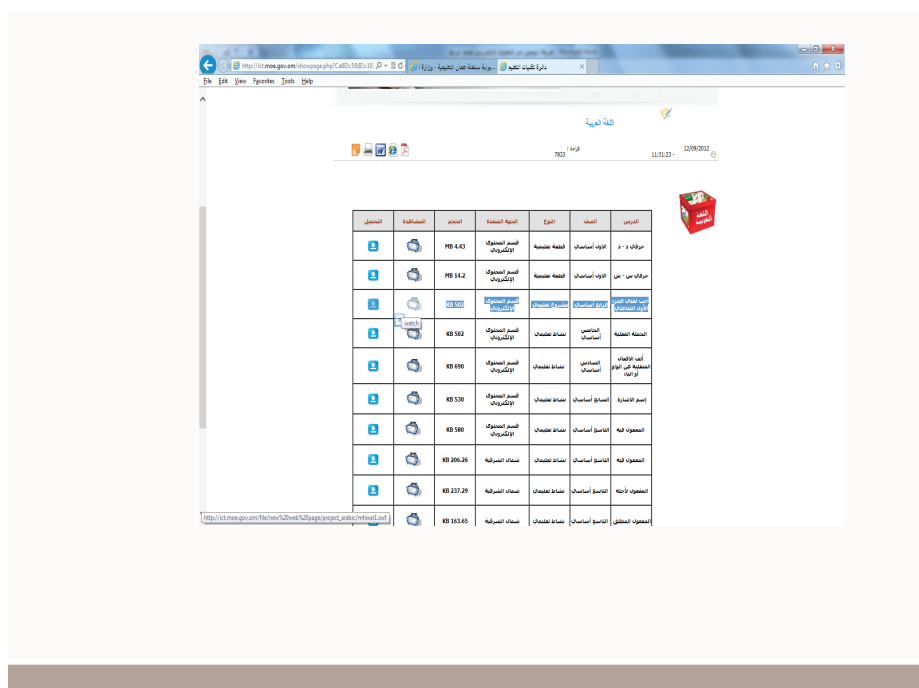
http://ict.moe.gov.om/showpage.php?CatID=58ID=10
دائرة تقنيات التعليم
بوابة سلطنة عمان التعليمية - وزارة
File Edit View Favorites Tools Help

اللغة العربية

12/09/2012 11:31:23 -
قراءة 7833

| الدرس | الصف | النوع | الجهة المنفذة | الحجم | المشاهدة | التحميل |
|---|---|---|---|---|---|---|
| حرفي د - ذ | الأول أساسي | قطعة تعليمية | قسم المحتوى الإلكتروني | MB 4.43 | | |
| حرفي س - ش | الأول أساسي | قطعة تعليمية | قسم المحتوى الإلكتروني | MB 14.2 | | |
| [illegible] | الرابع أساسي | مشروع تعليمي | قسم المحتوى الإلكتروني | KB 502 | watch | |
| الجملة الفعلية | الخامس أساسي | نشاط تعليمي | قسم المحتوى الإلكتروني | KB 502 | | |
| ألف الأفعال المنقلبة عن الواو أو الياء | السادس أساسي | نشاط تعليمي | قسم المحتوى الإلكتروني | KB 690 | | |
| إسم الاشارة | السابع أساسي | نشاط تعليمي | قسم المحتوى الإلكتروني | KB 530 | | |
| المفعول فيه | التاسع أساسي | نشاط تعليمي | قسم المحتوى الإلكتروني | KB 580 | | |
| المفعول فيه | التاسع أساسي | نشاط تعليمي | شمال الشرقية | KB 206.26 | | |
| المفعول لأجله | التاسع أساسي | نشاط تعليمي | شمال الشرقية | KB 237.29 | | |
| المفعول المطلق | التاسع أساسي | نشاط تعليمي | شمال الشرقية | KB 163.65 | | |

http://ict.moe.gov.om/file/new%20web%20page/project_arabic/mfwol1.swf